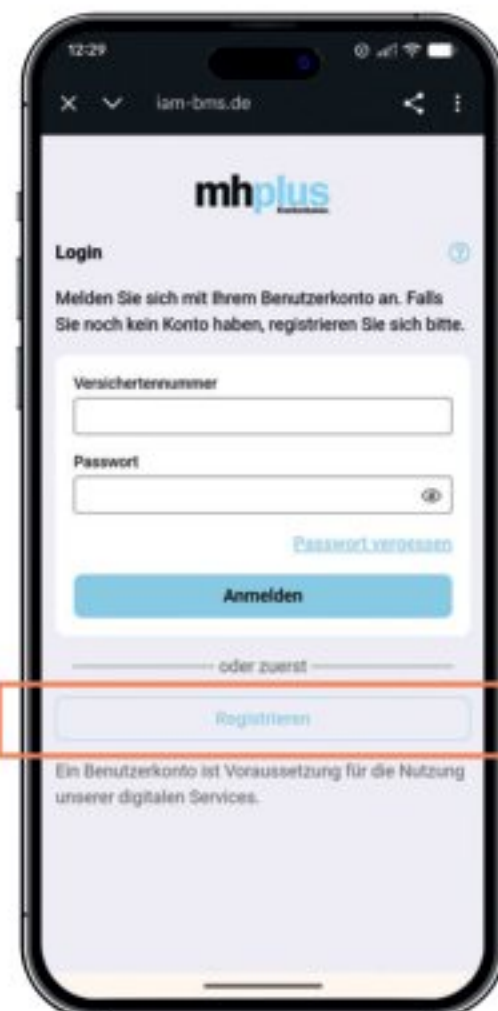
12:29

iam-bms.de

mhplus

Login

Melden Sie sich mit Ihrem Benutzerkonto an. Falls Sie noch kein Konto haben, registrieren Sie sich bitte.

Versichertennummer

Passwort

Passwort vergessen

Anmelden

oder zuerst

Registrieren

Ein Benutzerkonto ist Voraussetzung für die Nutzung unserer digitalen Services.